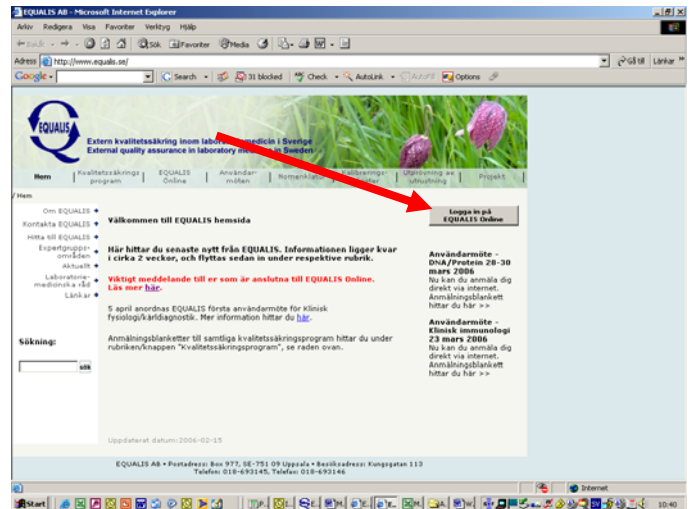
EQUALIS AB - Microsoft Internet Explorer

Arkiv Redigera Visa Favoriter Verktyg Hjälp

Bakåt Sök Favoriter Media

Adress http://www.equalis.se/ Gå till Länkar

Google Search 31 blocked Check AutoLink AutoFill Options

EQUALIS

Extern kvalitetssäkring inom labor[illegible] medicin i Sverige
External quality assurance in laboratory me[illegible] in Sweden

Hem | Kvalitetssäkringsprogram | EQUALIS Online | Användarmöten | Nomenklatur | Kalibreringstjänster | Utbildning av utbildning | Projekt

/ Hem

Om EQUALIS
Kontakta EQUALIS
Hitta till EQUALIS
Expertgruppsområden
Aktuellt
Laboratoriemedicinska råd
Länkar

Sökning:

sök

Välkommen till EQUALIS hemsida

Här hittar du senaste nytt från EQUALIS. Informationen ligger kvar i cirka 2 veckor, och flyttas sedan in under respektive rubrik.

Viktigt meddelande till er som är anslutna till EQUALIS Online. Läs mer här.

5 april anordnas EQUALIS första användarmöte för klinisk fysiologi/kärldiagnostik. Mer information hittar du här.

Anmälningsblanketter till samtliga kvalitetssäkringsprogram hittar du under rubriken/knappen "Kvalitetssäkringsprogram", se raden ovan.

Uppdaterat datum: 2006-02-15

Logga in på EQUALIS Online

Användarmöte - DNA/Protein 28-30 mars 2006
Nu kan du anmäla dig direkt via internet. Anmälningsblankett hittar du här >>

Användarmöte - Klinisk immunologi 23 mars 2006
Nu kan du anmäla dig direkt via internet. Anmälningsblankett hittar du här >>

EQUALIS AB • Postadress: Box 977, SE-751 09 Uppsala • Besöksadress: Kungsgatan 113
Telefon: 018-693145, Telefax: 018-693146

Internet

Start 10:40